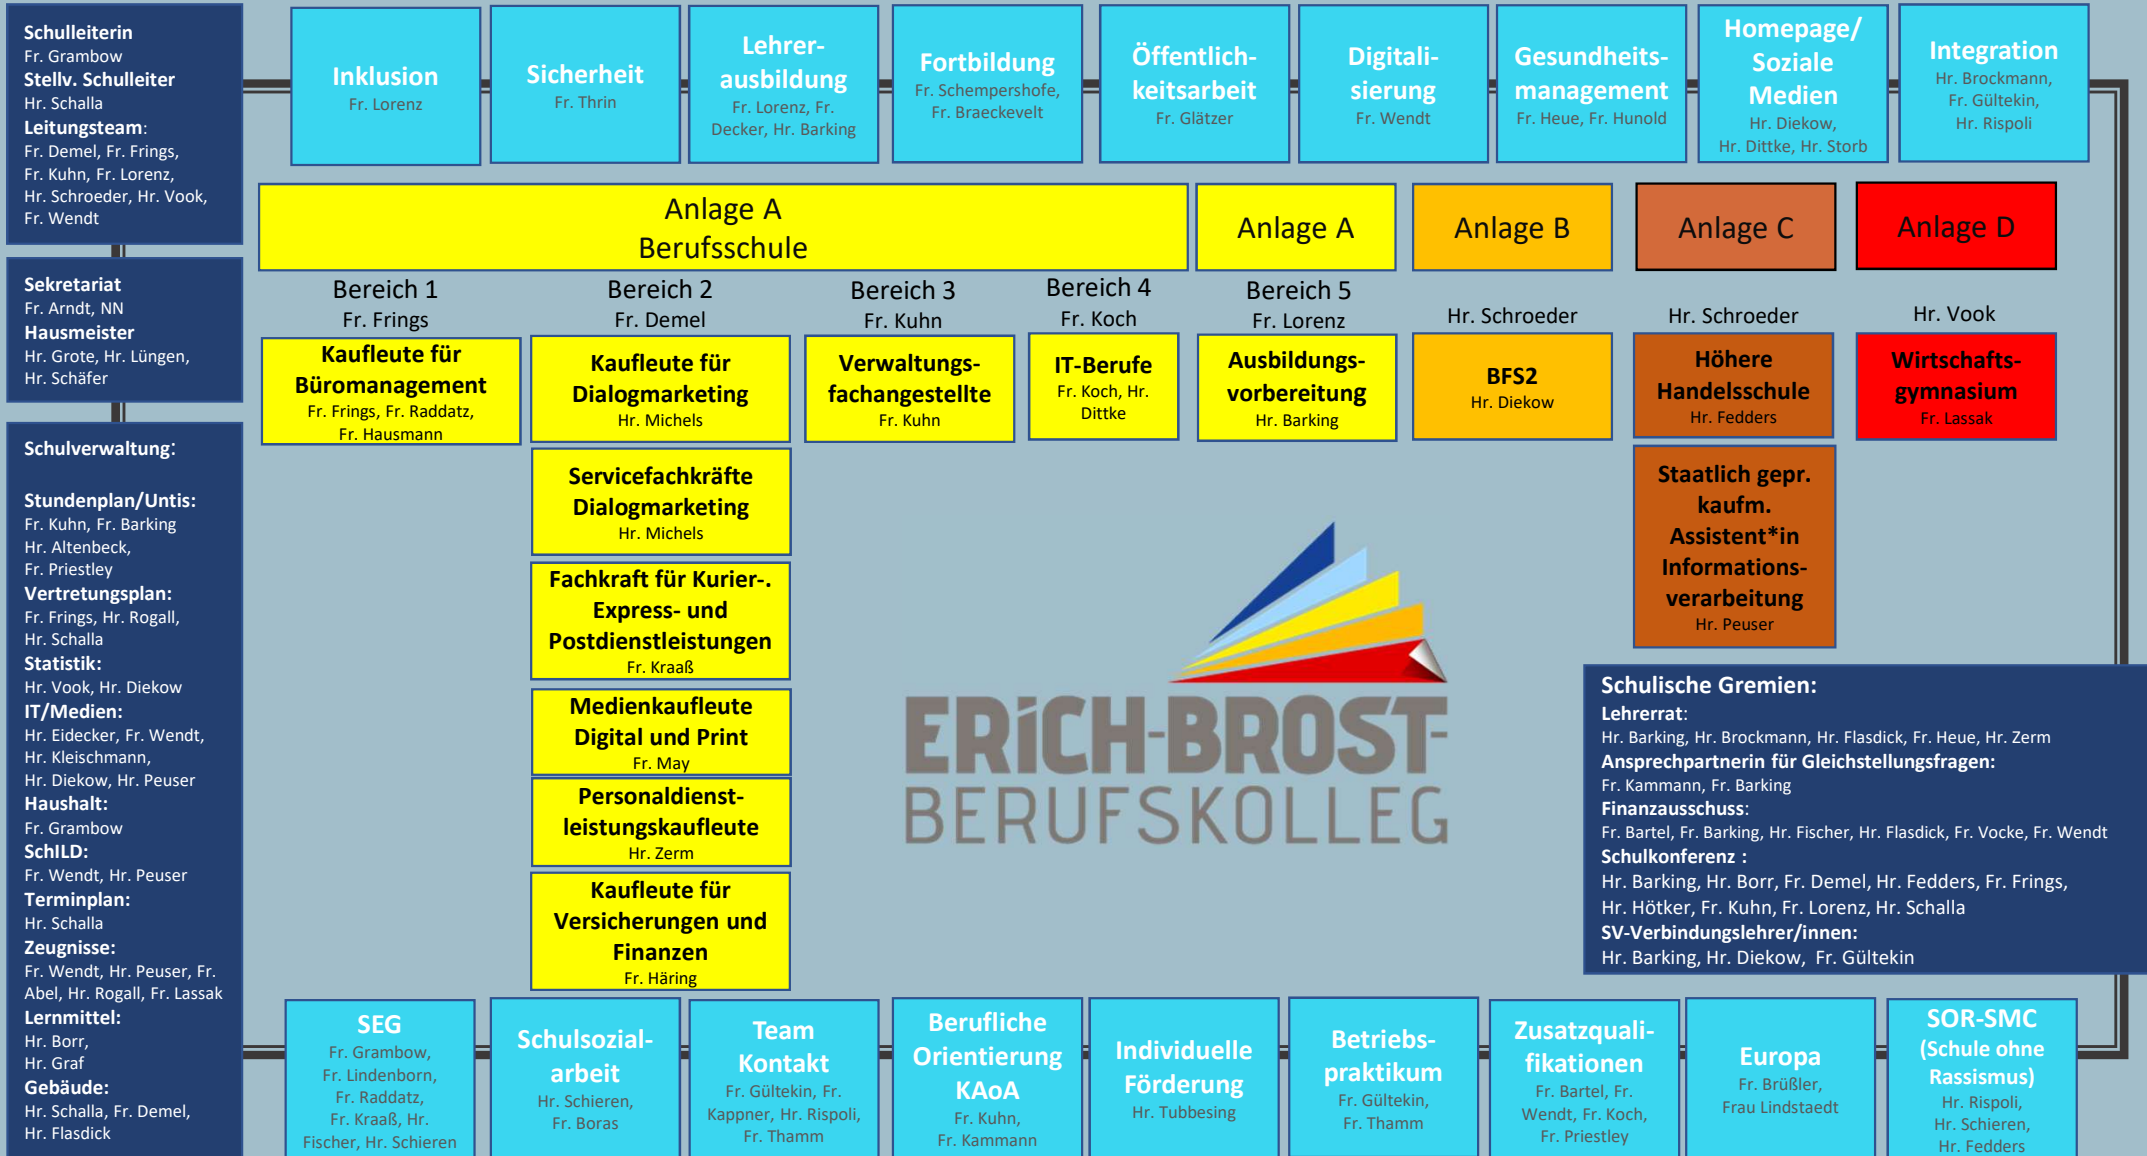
Schulleiterin
Fr. Grambow
Stellv. Schulleiter
Hr. Schalla
Leitungsteam:
Fr. Demel, Fr. Frings, Fr. Kuhn, Fr. Lorenz, Hr. Schroeder, Hr. Vook, Fr. Wendt

Sekretariat
Fr. Arndt, NN
Hausmeister
Hr. Grote, Hr. Lüngen, Hr. Schäfer

Schulverwaltung:

Stundenplan/Untis:
Fr. Kuhn, Fr. Barking
Hr. Altenbeck,
Fr. Priestley
Vertretungsplan:
Fr. Frings, Hr. Rogall, Hr. Schalla
Statistik:
Hr. Vook, Hr. Diekow
IT/Medien:
Hr. Eidecker, Fr. Wendt, Hr. Kleischmann, Hr. Diekow, Hr. Peuser
Haushalt:
Fr. Grambow
SchILD:
Fr. Wendt, Hr. Peuser
Terminplan:
Hr. Schalla
Zeugnisse:
Fr. Wendt, Hr. Peuser, Fr. Abel, Hr. Rogall, Fr. Lassak
Lernmittel:
Hr. Borr,
Hr. Graf
Gebäude:
Hr. Schalla, Fr. Demel, Hr. Flasdick

Inklusion
Fr. Lorenz

Sicherheit
Fr. Thrin

Lehrerausbildung
Fr. Lorenz, Fr. Decker, Hr. Barking

Fortbildung
Fr. Schempershofe, Fr. Braeckevelt

Öffentlichkeitsarbeit
Fr. Glätzer

Digitalisierung
Fr. Wendt

Gesundheitsmanagement
Fr. Heue, Fr. Hunold

Homepage/ Soziale Medien
Hr. Diekow, Hr. Dittke, Hr. Storb

Integration
Hr. Brockmann, Fr. Gültekin, Hr. Rispoli

Anlage A
Berufsschule

Anlage A

Anlage B

Anlage C

Anlage D

Bereich 1
Fr. Frings

Bereich 2
Fr. Demel

Bereich 3
Fr. Kuhn

Bereich 4
Fr. Koch

Bereich 5
Fr. Lorenz

Hr. Schroeder

Hr. Schroeder

Hr. Vook

Kaufleute für Büromanagement
Fr. Frings, Fr. Raddatz, Fr. Hausmann

Kaufleute für Dialogmarketing
Hr. Michels

Verwaltungsfachangestellte
Fr. Kuhn

IT-Berufe
Fr. Koch, Hr. Dittke

Ausbildungsvorbereitung
Hr. Barking

BFS2
Hr. Diekow

Höhere Handelsschule
Hr. Fedders

Wirtschaftsgymnasium
Fr. Lassak

Servicefachkräfte Dialogmarketing
Hr. Michels

Fachkraft für Kurier-, Express- und Postdienstleistungen
Fr. Kraaß

Medienkaufleute Digital und Print
Fr. May

Personaldienstleistungskaufleute
Hr. Zerm

Kaufleute für Versicherungen und Finanzen
Fr. Häring

Staatlich gepr. kaufm. Assistent*in Informationsverarbeitung
Hr. Peuser

ERICH-BROST-
BERUFSKOLLEG

Schulische Gremien:
Lehrerrat:
Hr. Barking, Hr. Brockmann, Hr. Flasdick, Fr. Heue, Hr. Zerm
Ansprechpartnerin für Gleichstellungsfragen:
Fr. Kammann, Fr. Barking
Finanzausschuss:
Fr. Bartel, Fr. Barking, Hr. Fischer, Hr. Flasdick, Fr. Vocke, Fr. Wendt
Schulkonferenz :
Hr. Barking, Hr. Borr, Fr. Demel, Hr. Fedders, Fr. Frings, Hr. Hötker, Fr. Kuhn, Fr. Lorenz, Hr. Schalla
SV-Verbindungslehrer/innen:
Hr. Barking, Hr. Diekow, Fr. Gültekin

SEG
Fr. Grambow, Fr. Lindenborn, Fr. Raddatz, Fr. Kraaß, Hr. Fischer, Hr. Schieren

Schulsozialarbeit
Hr. Schieren, Fr. Boras

Team Kontakt
Fr. Gültekin, Fr. Kappner, Hr. Rispoli, Fr. Thamm

Berufliche Orientierung KAoA
Fr. Kuhn, Fr. Kammann

Individuelle Förderung
Hr. Tubbesing

Betriebspraktikum
Fr. Gültekin, Fr. Thamm

Zusatzqualifikationen
Fr. Bartel, Fr. Wendt, Fr. Koch, Fr. Priestley

Europa
Fr. Brüßler, Frau Lindstaedt

SOR-SMC (Schule ohne Rassismus)
Hr. Rispoli, Hr. Schieren, Hr. Fedders